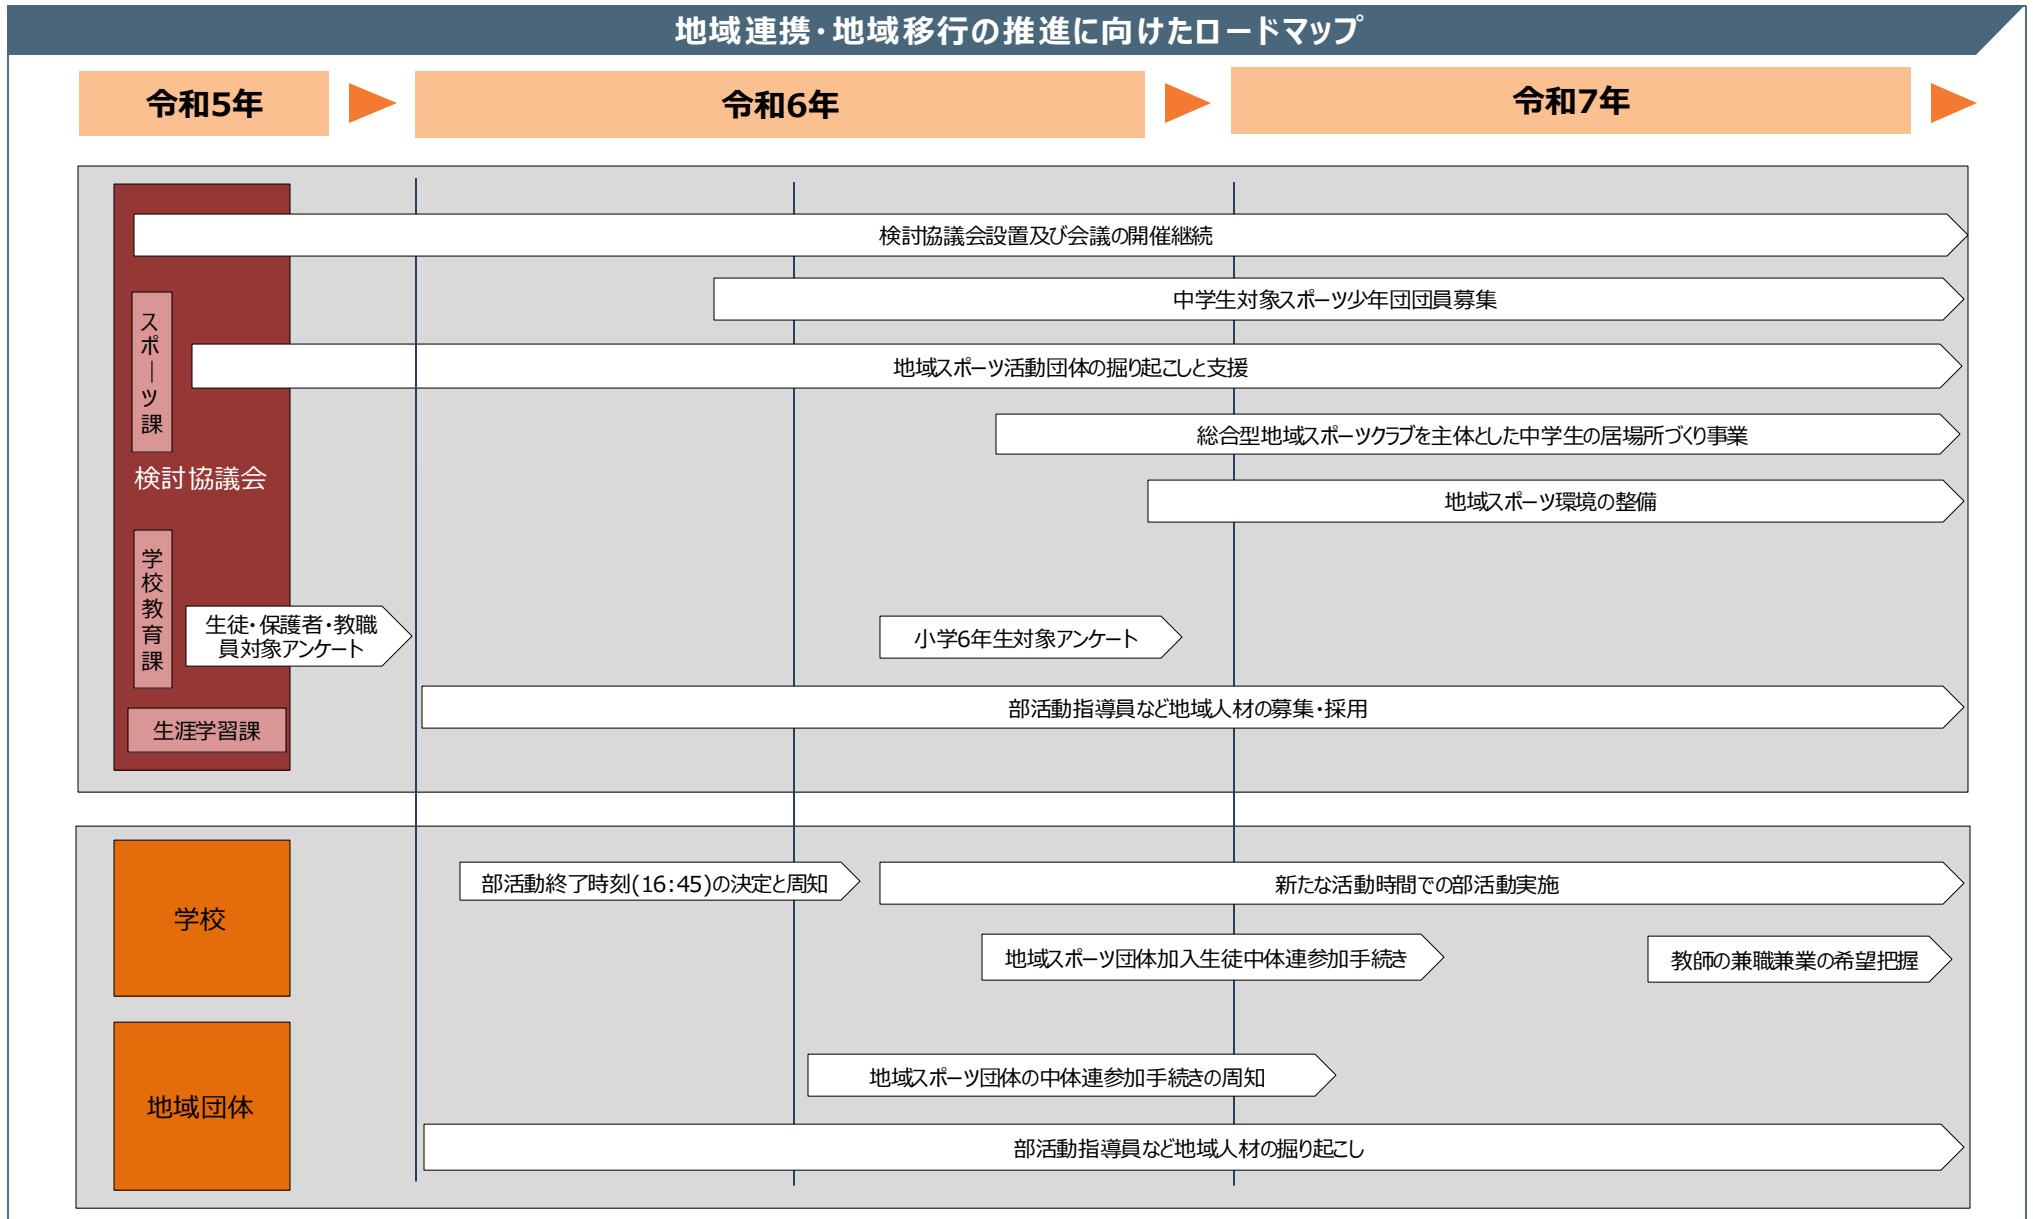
地域連携・地域移行の推進に向けたロードマップ

令和5年

令和6年

令和7年

検討協議会設置及び会議の開催継続

中学生対象スポーツ少年団団員募集

スポーツ課

地域スポーツ活動団体の掘り起こしと支援

総合型地域スポーツクラブを主体とした中学生の居場所づくり事業

検討協議会

地域スポーツ環境の整備

学校教育課

生徒・保護者・教職員対象アンケート

小学6年生対象アンケート

部活動指導員など地域人材の募集・採用

生涯学習課

学校

部活動終了時刻(16:45)の決定と周知

新たな活動時間での部活動実施

地域スポーツ団体加入生徒中体連参加手続き

教師の兼職兼業の希望把握

地域団体

地域スポーツ団体の中体連参加手続きの周知

部活動指導員など地域人材の掘り起こし